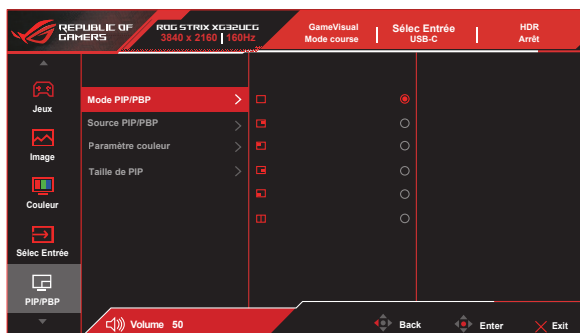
REPUBLIC OF GAMERS

ROG STRIX XG32UCG
3840 x 2160 | 160Hz

GameVisual
Mode course

Sélec Entrée
USB-C

HDR
Arrêt

Jeux

Image

Couleur

Sélec Entrée

PIP/PBP

Mode PIP/PBP

Source PIP/PBP

Paramètre couleur

Taille de PIP

Volume 50

Back

Enter

Exit